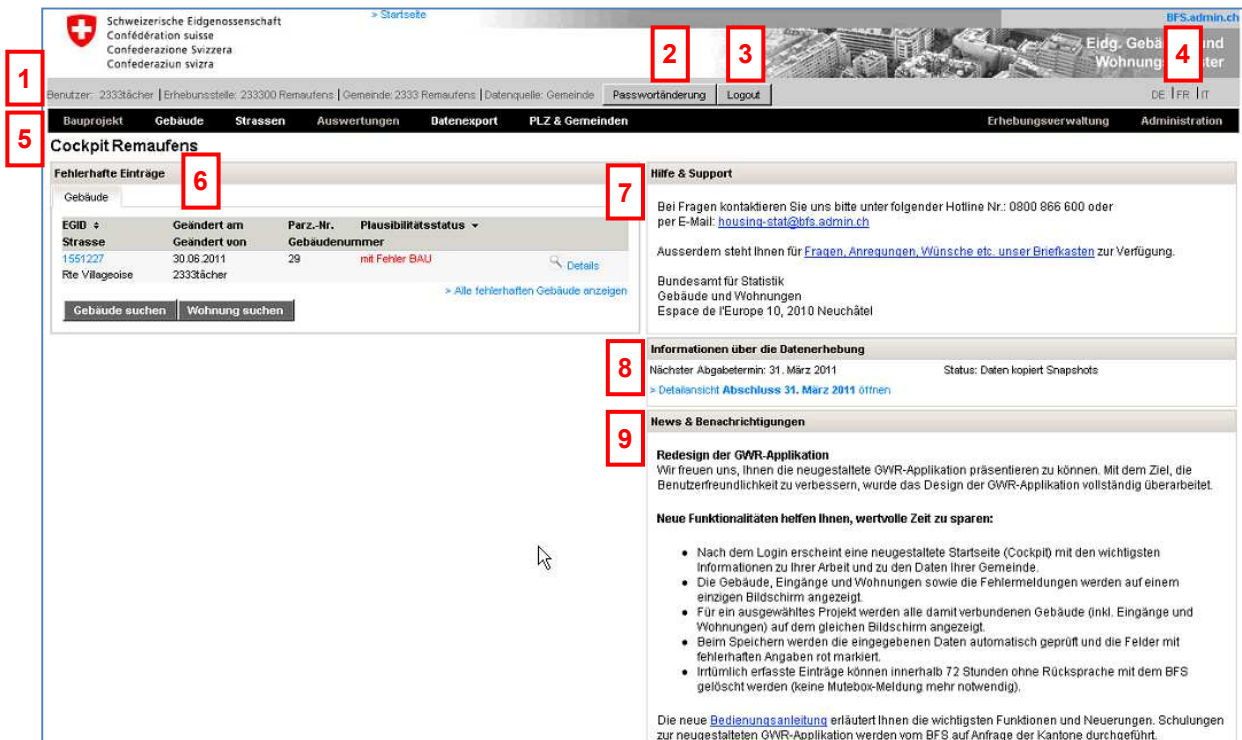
Schweizerische Eidgenossenschaft
Confédération suisse
Confederazione Svizzera
Confederaziun svizra

» Startseite

BFS.admin.ch

Eidg. Gebä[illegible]und Wohnung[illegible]ter

2 3 4

1

Benutzer: 2333tächer | Erhebungsstelle: 233300 Remaufens | Gemeinde: 2333 Remaufens | Datenquelle: Gemeinde

Passwortänderung Logout

DE | FR | IT

5

Bauprojekt Gebäude Strassen Auswertungen Datenexport PLZ & Gemeinden Erhebungsverwaltung Administration

Cockpit Remaufens

Fehlerhafte Einträge 6

Gebäude

| EGID ÷ Strasse | Geändert am Geändert von | Parz.-Nr. Gebäudenummer | Plausibilitätsstatus ▾ | |
|---|---|---|---|---|
| 1551227 Rte Villageoise | 30.06.2011 2333tächer | 29 | mit Fehler BAU | Details |

» Alle fehlerhaften Gebäude anzeigen

Gebäude suchen Wohnung suchen

Hilfe & Support 7

Bei Fragen kontaktieren Sie uns bitte unter folgender Hotline Nr.: 0800 866 600 oder per E-Mail: housing-stat@bfs.admin.ch

Ausserdem steht Ihnen für Fragen, Anregungen, Wünsche etc. unser Briefkasten zur Verfügung.

Bundesamt für Statistik
Gebäude und Wohnungen
Espace de l'Europe 10, 2010 Neuchâtel

Informationen über die Datenerhebung 8

Nächster Abgabetermin: 31. März 2011 Status: Daten kopiert Snapshots

» Detailansicht Abschluss 31. März 2011 öffnen

News & Benachrichtigungen 9

Redesign der GWR-Applikation
Wir freuen uns, Ihnen die neugestaltete GWR-Applikation präsentieren zu können. Mit dem Ziel, die Benutzerfreundlichkeit zu verbessern, wurde das Design der GWR-Applikation vollständig überarbeitet.

Neue Funktionalitäten helfen Ihnen, wertvolle Zeit zu sparen:

• Nach dem Login erscheint eine neugestaltete Startseite (Cockpit) mit den wichtigsten Informationen zu Ihrer Arbeit und zu den Daten Ihrer Gemeinde.
• Die Gebäude, Eingänge und Wohnungen sowie die Fehlermeldungen werden auf einem einzigen Bildschirm angezeigt.
• Für ein ausgewähltes Projekt werden alle damit verbundenen Gebäude (inkl. Eingänge und Wohnungen) auf dem gleichen Bildschirm angezeigt.
• Beim Speichern werden die eingegebenen Daten automatisch geprüft und die Felder mit fehlerhaften Angaben rot markiert.
• Irrtümlich erfasste Einträge können innerhalb 72 Stunden ohne Rücksprache mit dem BFS gelöscht werden (keine Mutebox-Meldung mehr notwendig).

Die neue Bedienungsanleitung erläutert Ihnen die wichtigsten Funktionen und Neuerungen. Schulungen zur neugestalteten GWR-Applikation werden vom BFS auf Anfrage der Kantone durchgeführt.